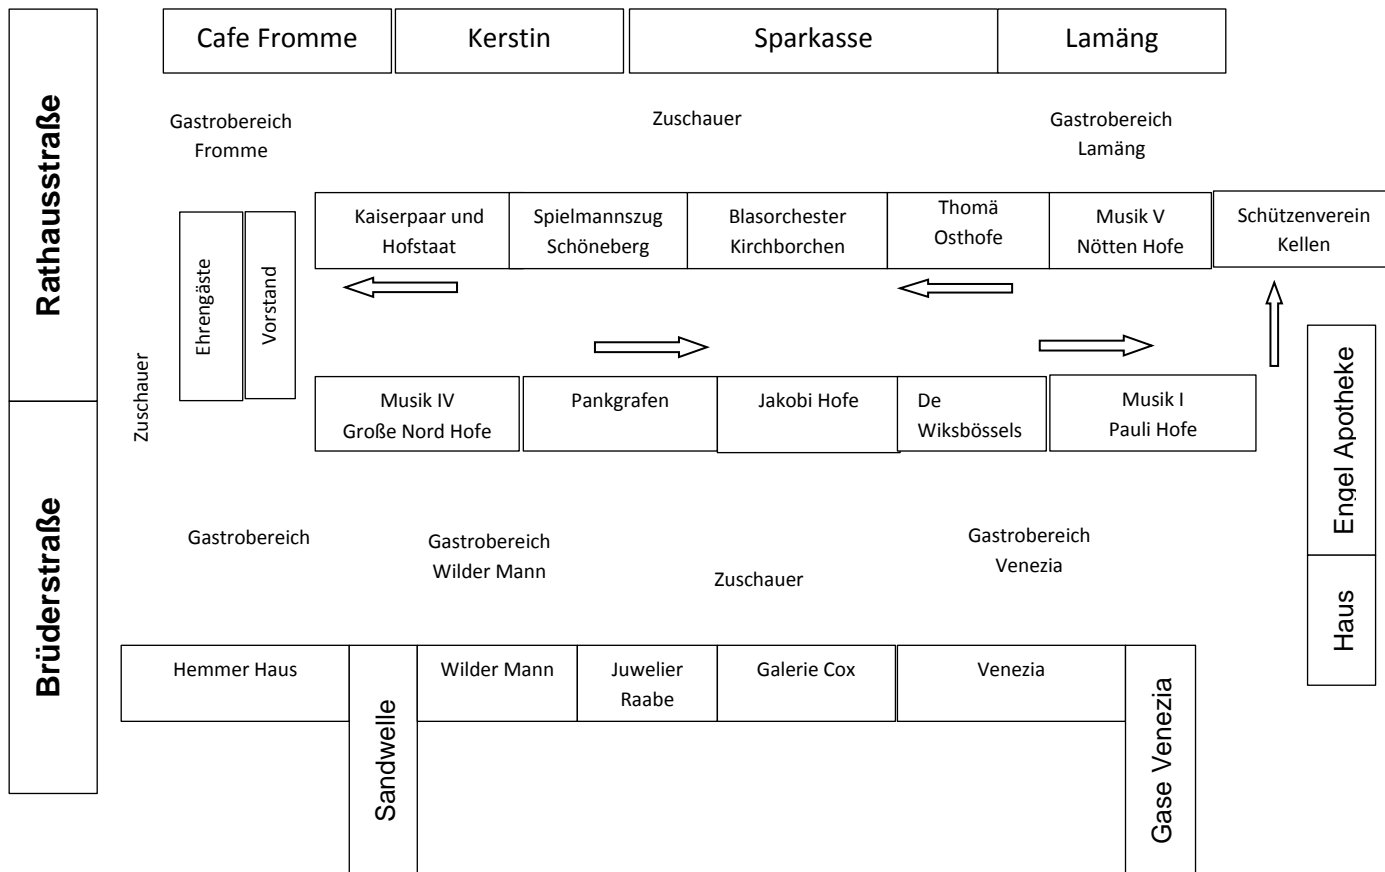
Cafe Fromme
Kerstin
Sparkasse
Lamäng

Rathausstraße

Gastrobereich Fromme

Zuschauer

Gastrobereich Lamäng

Ehrengäste
Vorstand

Kaiserpaar und Hofstaat
Spielmannszug Schöneberg
Blasorchester Kirchborchen
Thomä Osthofe
Musik V Nötten Hofe
Schützenverein Kellen

Zuschauer

Musik IV Große Nord Hofe
Pankgrafen
Jakobi Hofe
De Wiksbössels
Musik I Pauli Hofe

Engel Apotheke
Haus

Brüderstraße

Gastrobereich
Gastrobereich Wilder Mann
Zuschauer
Gastrobereich Venezia

Hemmer Haus
Sandwelle
Wilder Mann
Juwelier Raabe
Galerie Cox
Venezia
Gase Venezia